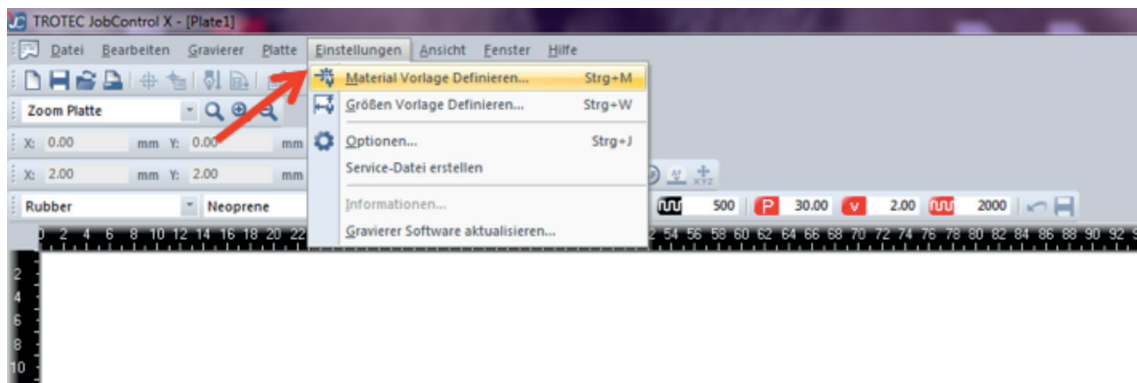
TROTEC JobControl X - [Plate1]

Datei Bearbeiten Gravierer Platte Einstellungen Ansicht Fenster Hilfe

Zoom Platte

X: 0.00 mm Y: 0.00 mm

X: 2.00 mm Y: 2.00 mm

Rubber Neoprene

Material Vorlage Definieren... Strg+M
Größen Vorlage Definieren... Strg+W
Optionen... Strg+J
Service-Datei erstellen
Informationen...
Gravierer Software aktualisieren...

500 P 30.00 v 2.00 2000

0 2 4 6 8 10 12 14 16 18 20 22 52 54 56 58 60 62 64 66 68 70 72 74 76 78 80 82 84 86 88 90 92

2
4
6
8
10